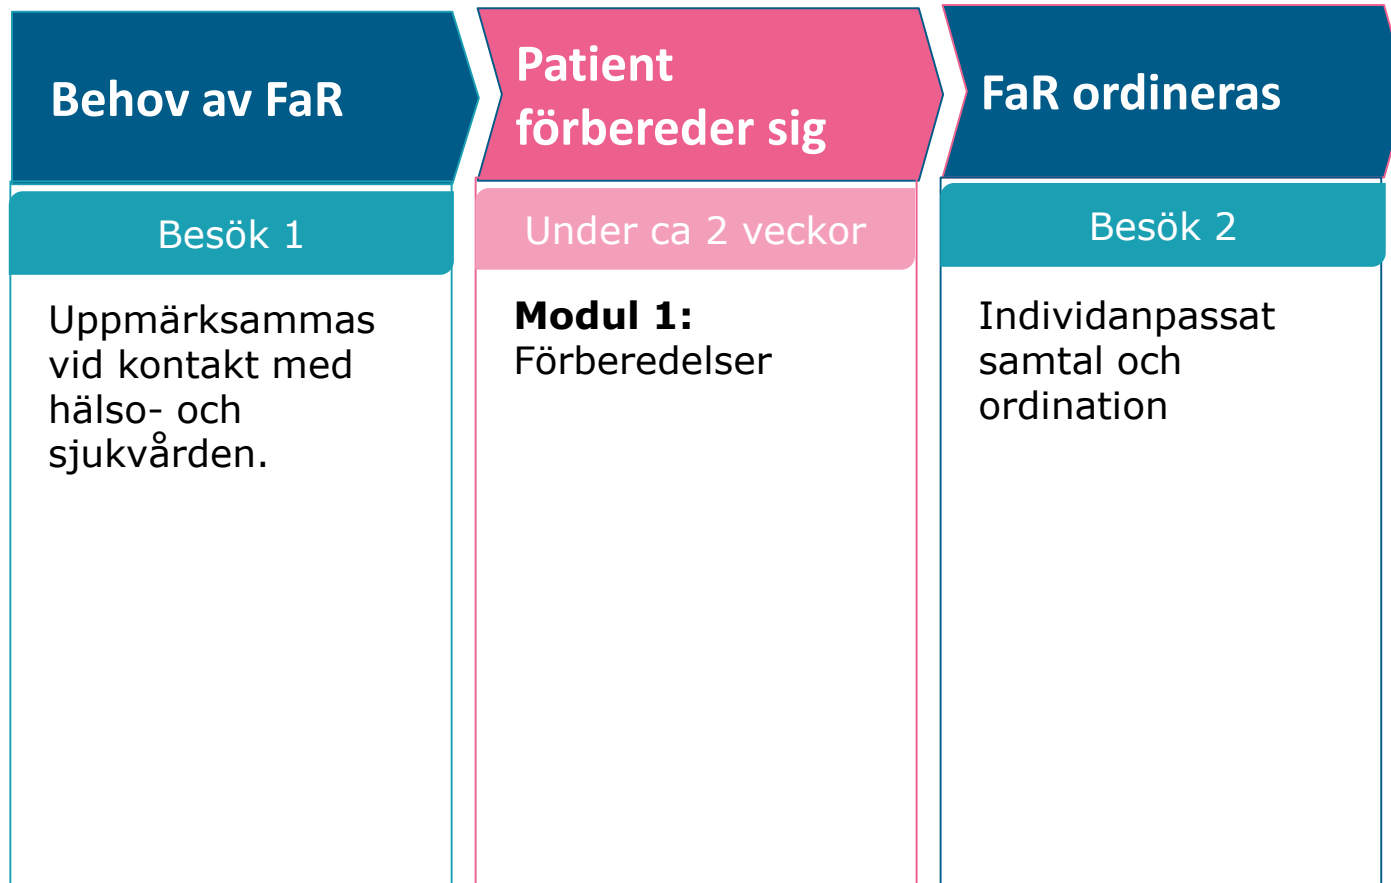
Behov av FaR

Besök 1

Uppmärksammas vid kontakt med hälso- och sjukvården.

Patient förbereder sig

Under ca 2 veckor

**Modul 1:** Förberedelser

FaR ordineras

Besök 2

Individanpassat samtal och ordination